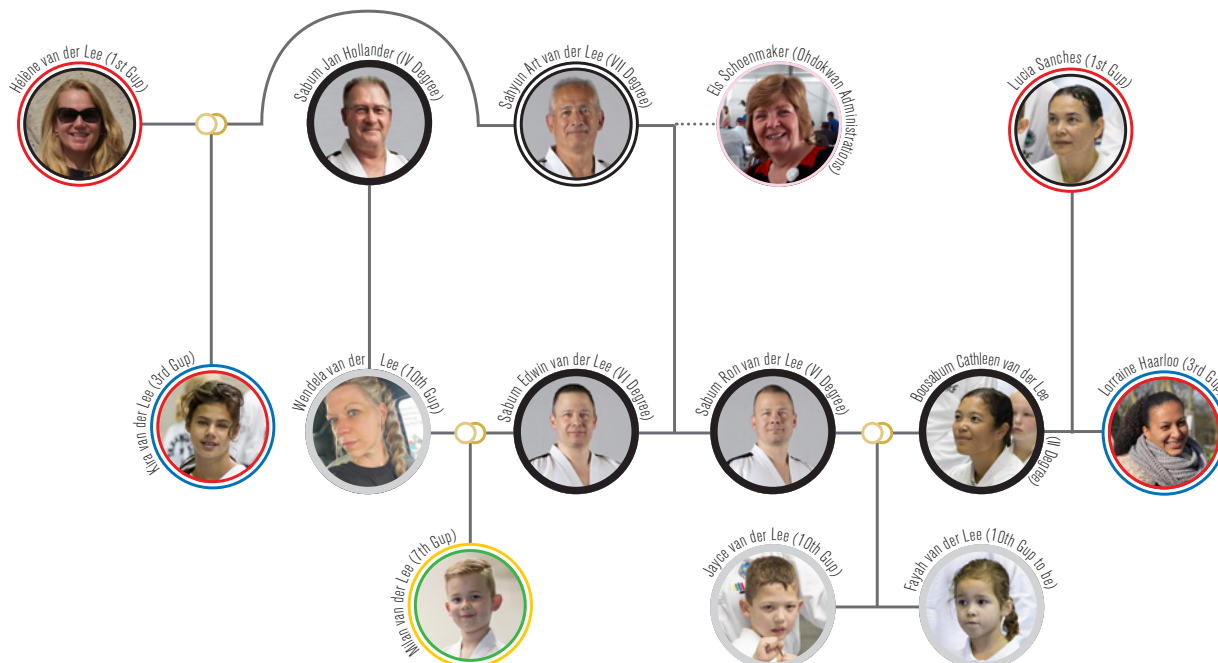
Hélène van der Lee (1st Gup)

Sabum Jan Hollander (IV Degree)

Sahyun Art van der Lee (VII Degree)

Els Schoenmaker (Ohdokwan Administrations)

Lucia Sanches (1st Gup)

Kira van der Lee (3rd Gup)

Wendela van der Lee (10th Gup)

Sabum Edwin van der Lee (VI Degree)

Sabum Ron van der Lee (VI Degree)

Boosabum Cathleen van der Lee (II Degree)

Lorraine Haarloo (3rd Gu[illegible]

Milan van der Lee (7th Gup)

Jayce van der Lee (10th Gup)

Fayah van der Lee (10th Gup to be)